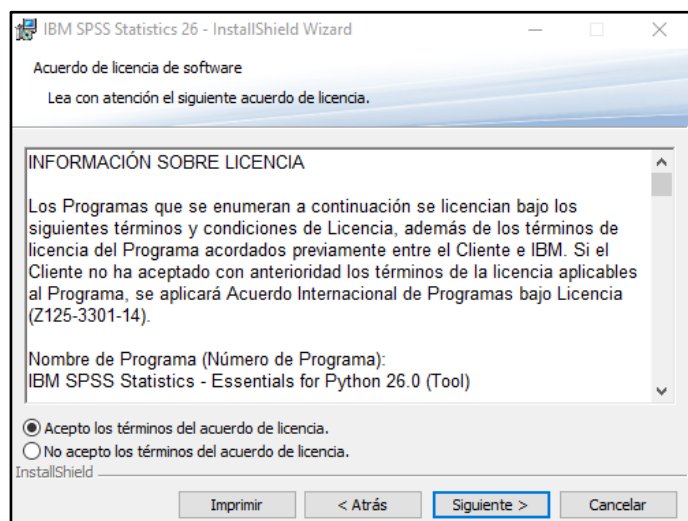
IBM SPSS Statistics 26 - InstallShield Wizard

Acuerdo de licencia de software

Lea con atención el siguiente acuerdo de licencia.

INFORMACIÓN SOBRE LICENCIA

Los Programas que se enumeran a continuación se licencian bajo los siguientes términos y condiciones de Licencia, además de los términos de licencia del Programa acordados previamente entre el Cliente e IBM. Si el Cliente no ha aceptado con anterioridad los términos de la licencia aplicables al Programa, se aplicará Acuerdo Internacional de Programas bajo Licencia (Z125-3301-14).

Nombre de Programa (Número de Programa):
IBM SPSS Statistics - Essentials for Python 26.0 (Tool)

Acepto los términos del acuerdo de licencia.
No acepto los términos del acuerdo de licencia.

InstallShield

Imprimir
< Atrás
Siguiente >
Cancelar